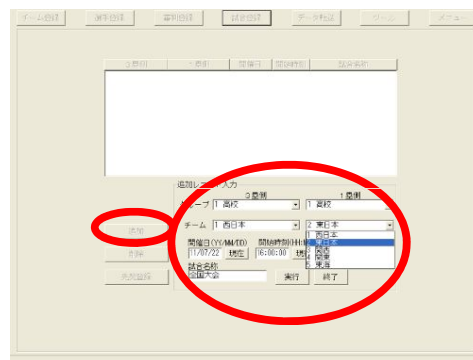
チーム登録 選手登録 審判登録 試合登録 データ転送 ゲーム メニュー

3塁側 1塁側 開催日 開始時刻 試合名称

追加しマス入力
3塁側
1塁側
グループ 1 高校
1 高校
チーム 1 西日本
2 東日本
1 西日本
2 東日本
3 関西
4 関東
5 東海
追加
削除
一括登録
開催日(YY/MM/DD) 開始時刻(H:M)
11/07/22 現在 16:00:00 現在
試合名称
全国大会
実行
終了